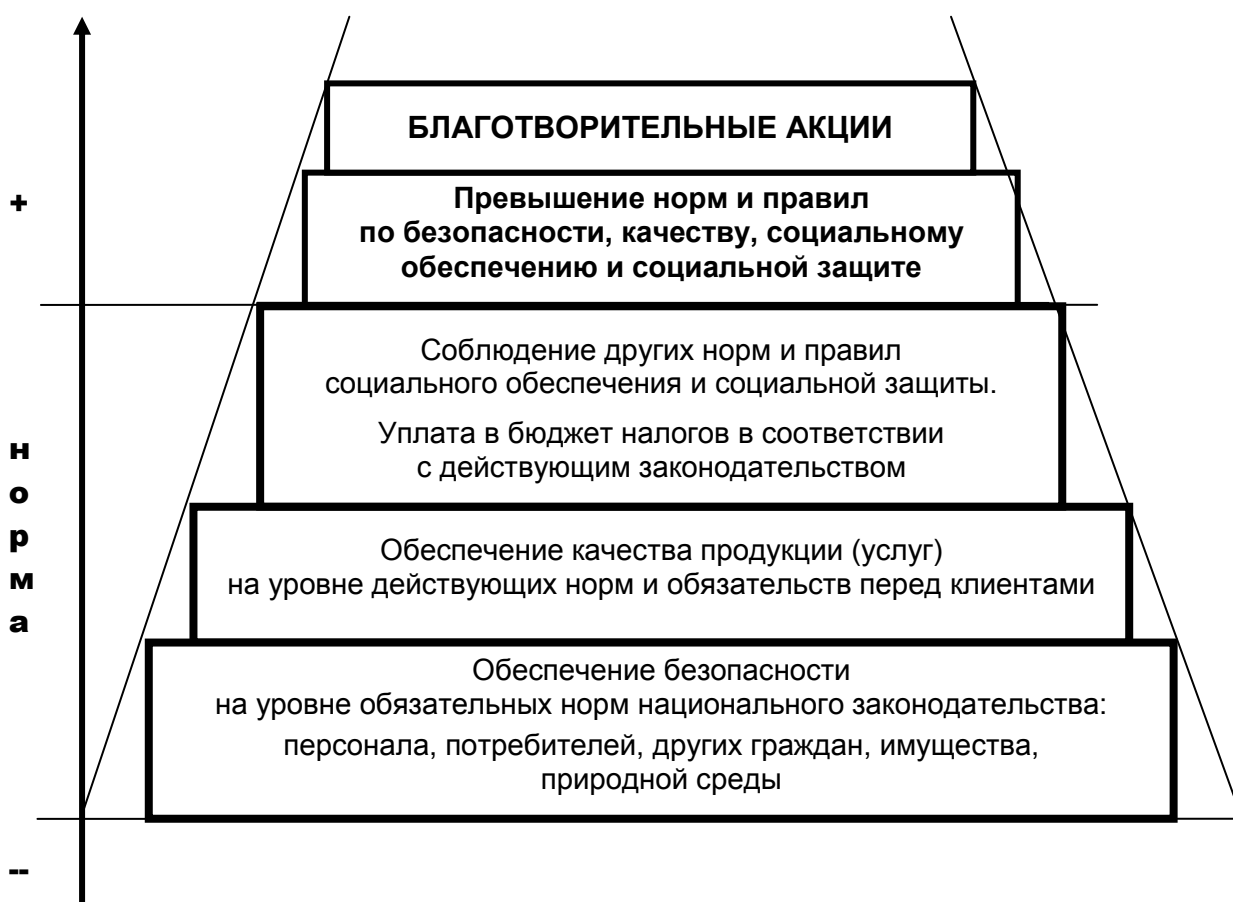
+

норма

--

БЛАГОТВОРИТЕЛЬНЫЕ АКЦИИ

Превышение норм и правил по безопасности, качеству, социальному обеспечению и социальной защите

Соблюдение других норм и правил социального обеспечения и социальной защиты.

Уплата в бюджет налогов в соответствии с действующим законодательством

Обеспечение качества продукции (услуг) на уровне действующих норм и обязательств перед клиентами

Обеспечение безопасности на уровне обязательных норм национального законодательства:

персонала, потребителей, других граждан, имущества, природной среды